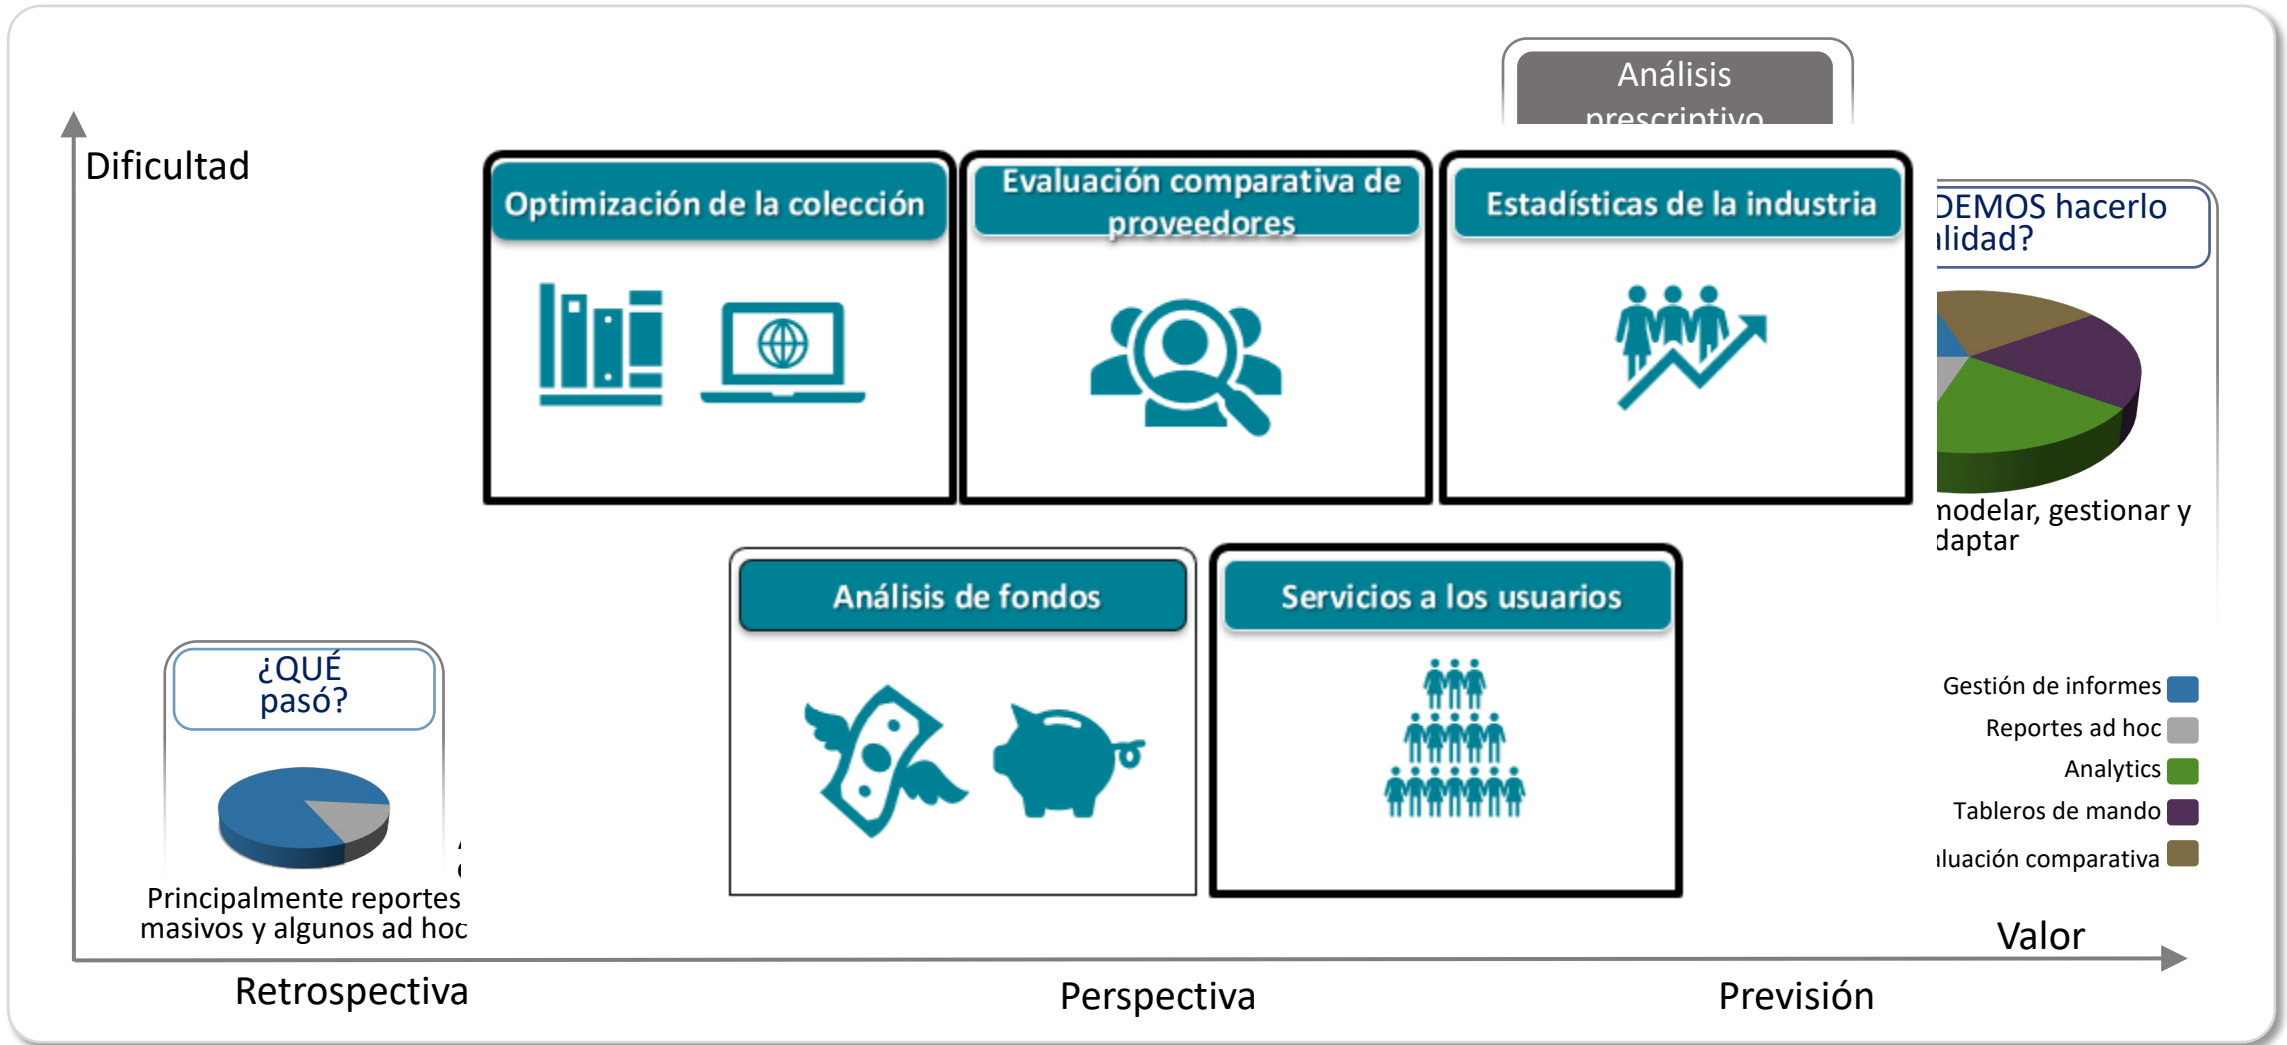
Análisis prescriptivo

Dificultad

Optimización de la colección

Evaluación comparativa de proveedores

Estadísticas de la industria

DEMOS hacerlo ılidad?

nodelar, gestionar y daptar

Análisis de fondos

Servicios a los usuarios

¿QUÉ pasó?

Principalmente reportes masivos y algunos ad hoc

Gestión de informes

Reportes ad hoc

Analytics

Tableros de mando

ıluación comparativa

Valor

Retrospectiva

Perspectiva

Previsión